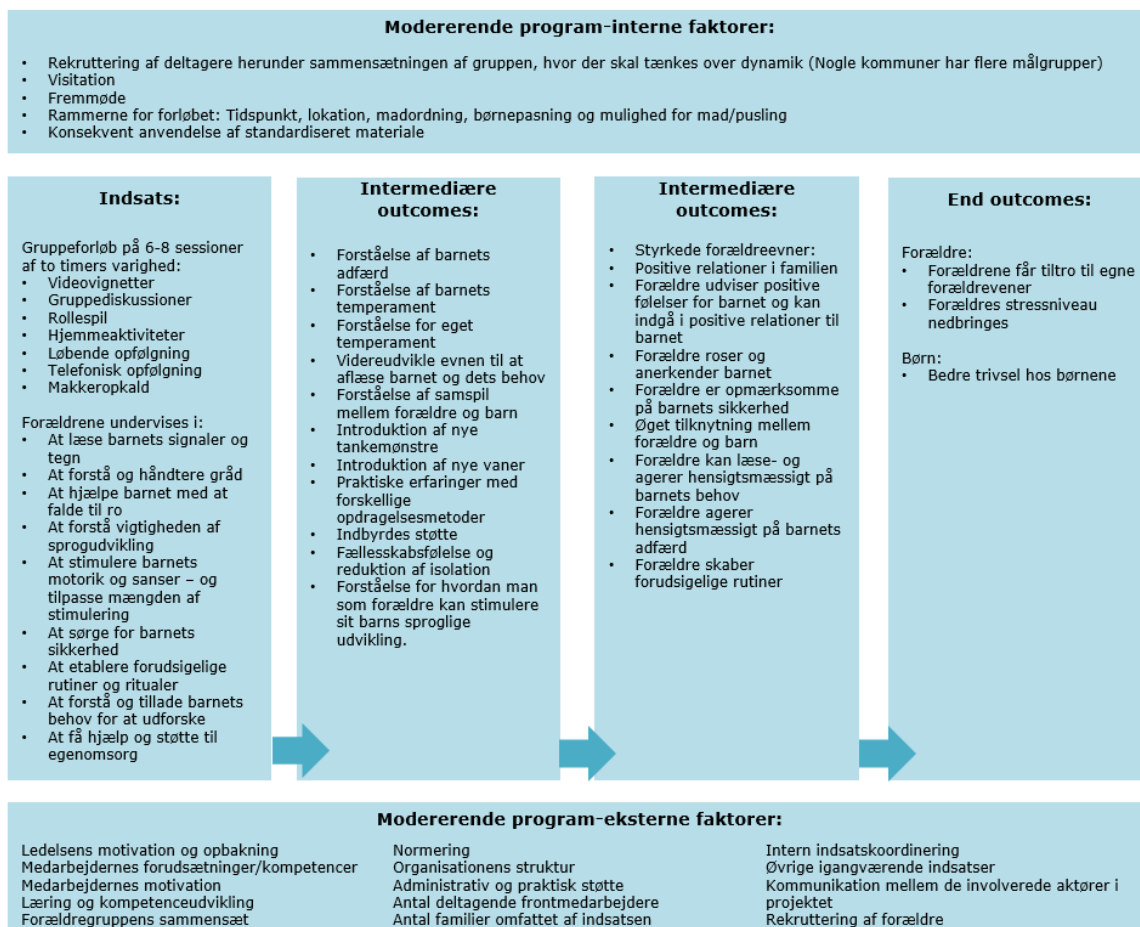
**Modererende program-interne faktorer:**

- Rekruttering af deltagere herunder sammensætningen af gruppen, hvor der skal tænkes over dynamik (Nogle kommuner har flere målgrupper)
- Visitation
- Fremmøde
- Rammerne for forløbet: Tidspunkt, lokation, madordning, børnepasning og mulighed for mad/pusling
- Konsekvent anvendelse af standardiseret materiale

**Indsats:**

Gruppeforløb på 6-8 sessioner af to timers varighed:
- Videovignetter
- Gruppediskussioner
- Rollespil
- Hjemmeaktiviteter
- Løbende opfølgning
- Telefonisk opfølgning
- Makkeropkald

Forældrene undervises i:
- At læse barnets signaler og tegn
- At forstå og håndtere gråd
- At hjælpe barnet med at falde til ro
- At forstå vigtigheden af sprogudvikling
- At stimulere barnets motorik og sanser – og tilpasse mængden af stimulering
- At sørge for barnets sikkerhed
- At etablere forudsigelige rutiner og ritualer
- At forstå og tillade barnets behov for at udforske
- At få hjælp og støtte til egenomsorg

**Intermediære outcomes:**

- Forståelse af barnets adfærd
- Forståelse af barnets temperament
- Forståelse for eget temperament
- Videreudvikle evnen til at aflæse barnet og dets behov
- Forståelse af samspil mellem forældre og barn
- Introduktion af nye tankemønstre
- Introduktion af nye vaner
- Praktiske erfaringer med forskellige opdragelsesmetoder
- Indbyrdes støtte
- Fællesskabsfølelse og reduktion af isolation
- Forståelse for hvordan man som forældre kan stimulere sit barns sproglige udvikling.

**Intermediære outcomes:**

- Styrkede forældreevner:
- Positive relationer i familien
- Forældre udviser positive følelser for barnet og kan indgå i positive relationer til barnet
- Forældre roser og anerkender barnet
- Forældre er opmærksomme på barnets sikkerhed
- Øget tilknytning mellem forældre og barn
- Forældre kan læse- og agerer hensigtsmæssigt på barnets behov
- Forældre agerer hensigtsmæssigt på barnets adfærd
- Forældre skaber forudsigelige rutiner

**End outcomes:**

Forældre:
- Forældrene får tiltro til egne forældrevener
- Forældres stressniveau nedbringes

Børn:
- Bedre trivsel hos børnene

**Modererende program-eksterne faktorer:**

Ledelsens motivation og opbakning
Medarbejdernes forudsætninger/kompetencer
Medarbejdernes motivation
Læring og kompetenceudvikling
Forældregruppens sammensæt

Normering
Organisationens struktur
Administrativ og praktisk støtte
Antal deltagende frontmedarbejdere
Antal familier omfattet af indsatsen

Intern indsatskoordinering
Øvrige igangværende indsatser
Kommunikation mellem de involverede aktører i projektet
Rekruttering af forældre